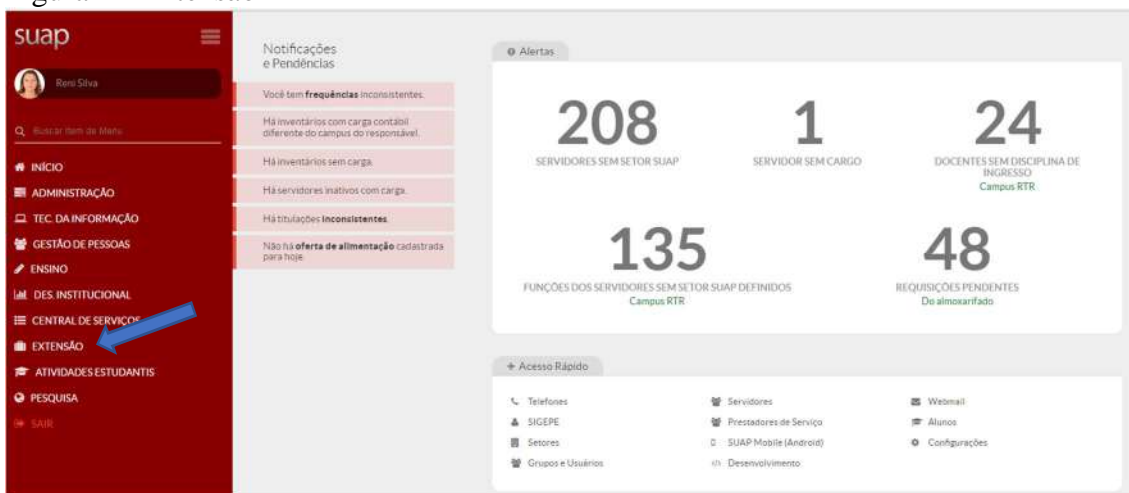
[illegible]

suap

Rosi Silva

Buscar Item de Menu

INÍCIO
ADMINISTRAÇÃO
TEC. DA INFORMAÇÃO
GESTÃO DE PESSOAS
ENSINO
DES. INSTITUCIONAL
CENTRAL DE SERVIÇOS
EXTENSÃO
ATIVIDADES ESTUDANTIS
PESQUISA
SAIR

Notificações e Pendências

Você tem **frequências** inconsistentes.

Há inventários com carga contábil diferente do campus do responsável.

Há inventários sem carga.

Há servidores inativos com carga.

Há titulações **inconsistentes**.

Não há **oferta de alimentação** cadastrada para hoje.

Alertas

208
SERVIDORES SEM SETOR SUAP

1
SERVIDOR SEM CARGO

24
DOCENTES SEM DISCIPLINA DE INGRESSO
Campus RTR

135
FUNÇÕES DOS SERVIDORES SEM SETOR SUAP DEFINIDOS
Campus RTR

48
REQUISIÇÕES PENDENTES
Do almoxarifado

+ Acesso Rápido

Telefones
SIGEPE
Setores
Grupos e Usuários

Servidores
Prestadores de Serviço
SUAP Mobile (Android)
Desenvolvimento

Webmail
Alunos
Configurações